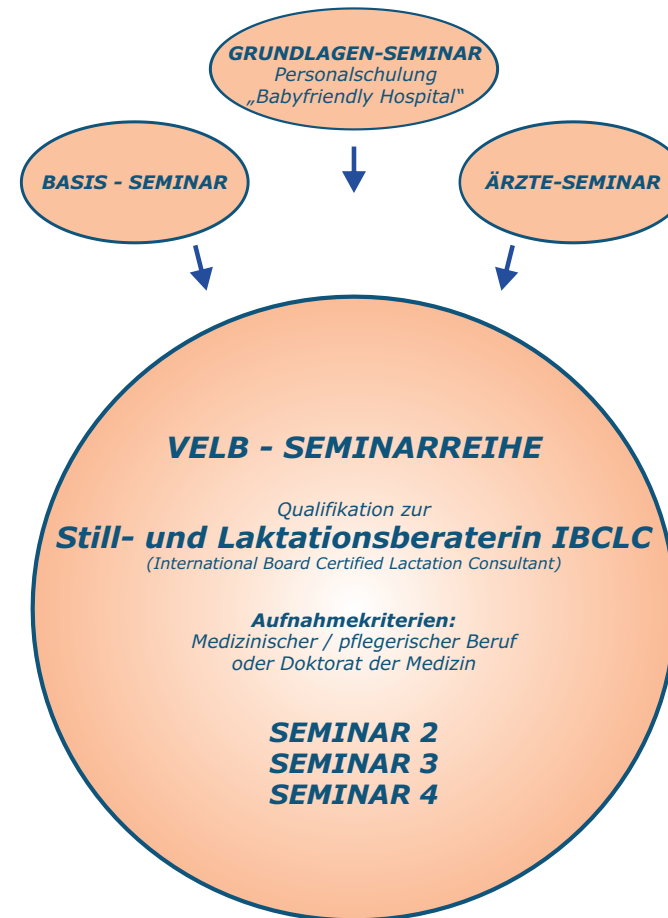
GRUNDLAGEN-SEMINAR
Personalschulung
„Babyfriendly Hospital"

BASIS - SEMINAR

ÄRZTE-SEMINAR

VELB - SEMINARREIHE

Qualifikation zur
Still- und Laktationsberaterin IBCLC
(International Board Certified Lactation Consultant)

Aufnahmekriterien:
Medizinischer / pflegerischer Beruf
oder Doktorat der Medizin

SEMINAR 2
SEMINAR 3
SEMINAR 4